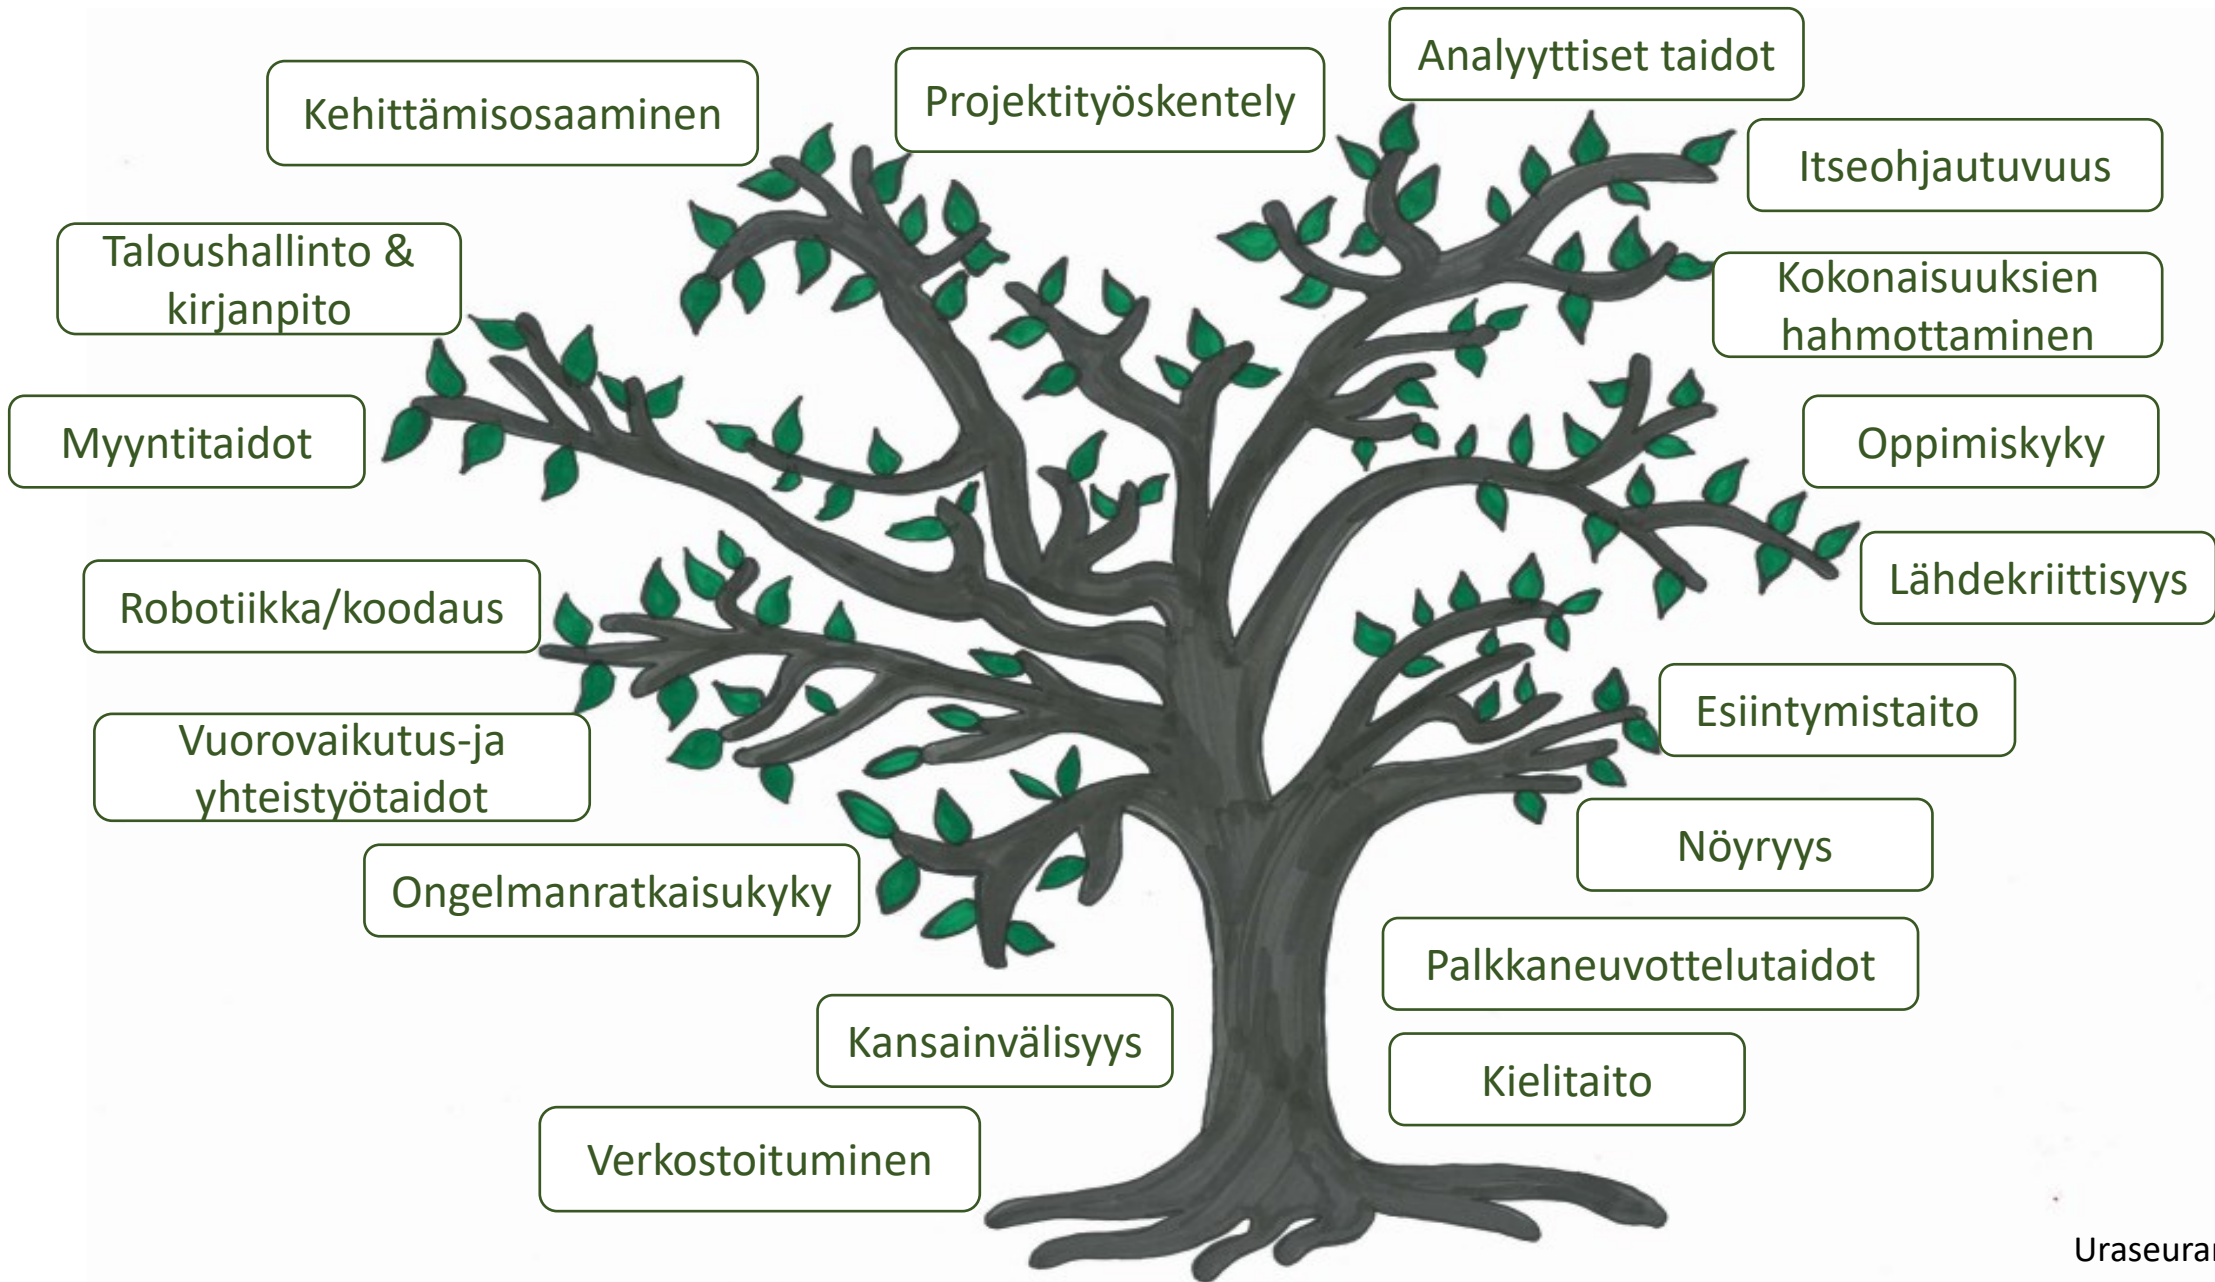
Kehittämisosaaminen

Projektityöskentely

Analyyttiset taidot

Itseohjautuvuus

Taloushallinto & kirjanpito

Kokonaisuuksien hahmottaminen

Myyntitaidot

Oppimiskyky

Lähdekriittisyys

Robotiikka/koodaus

Esiintymistaito

Vuorovaikutus-ja yhteistyötaidot

Nöyryys

Ongelmanratkaisukyky

Palkkaneuvottelutaidot

Kansainvälisyys

Kielitaito

Verkostoituminen

Uraseura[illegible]